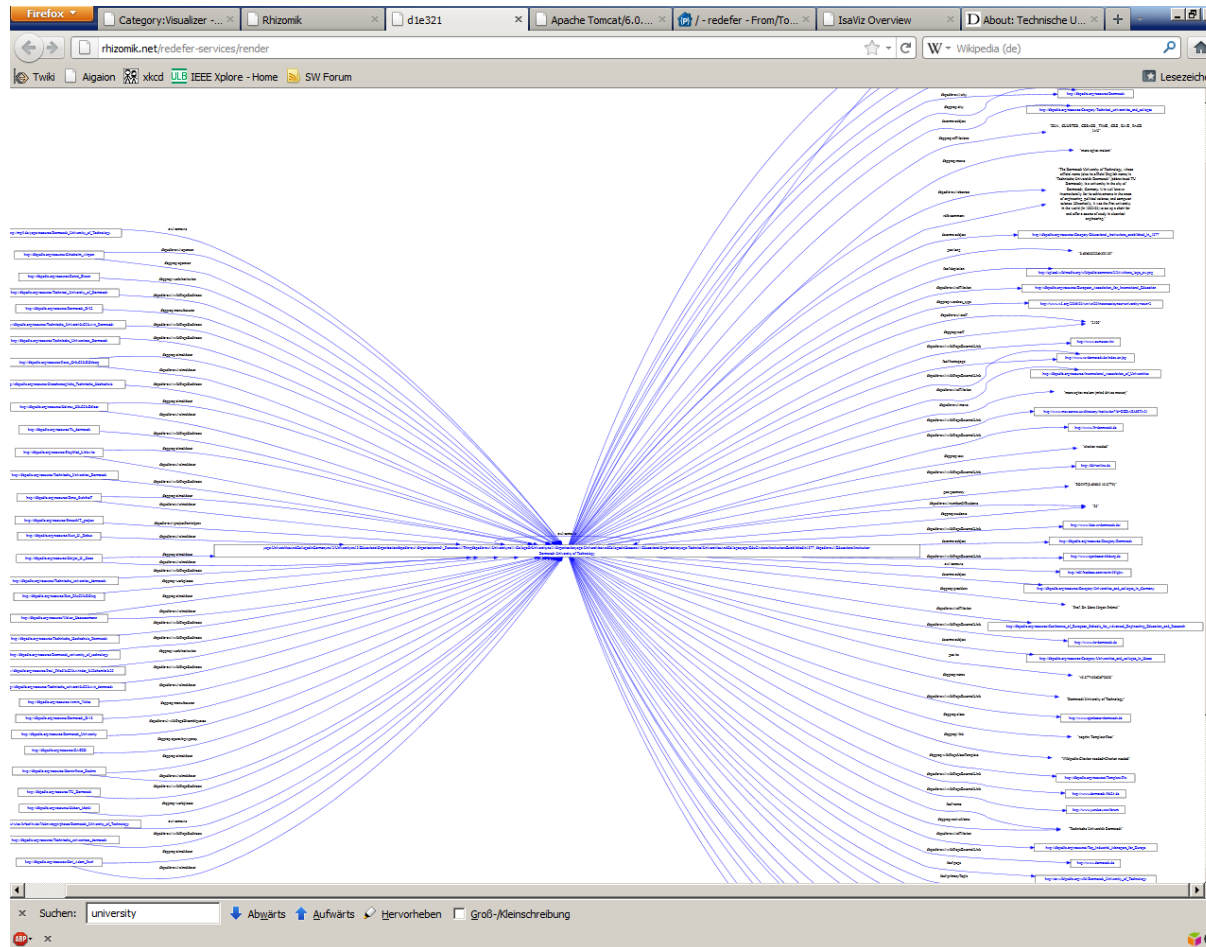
Firefox
Category:Visualizer - ...
Rhizomik
d1e321
Apache Tomcat/6.0....
/ - redefer - From/To...
IsaViz Overview
About: Technische U...
+
rhizomik.net/redefer-services/render
Wikipedia (de)
Twiki
Aigaion
xkcd
IEEE Xplore - Home
SW Forum
Lesezeichen

"Darmstadt University of Technology"
"Technische Universität Darmstadt"
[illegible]

×
Suchen:
university
Abwärts
Aufwärts
Hervorheben
Groß-/Kleinschreibung
×